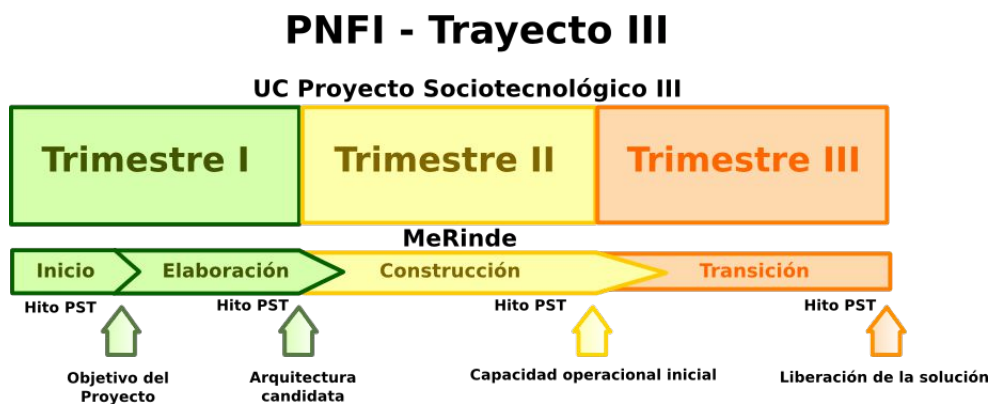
PNFI - Trayecto III

UC Proyecto Sociotecnológico III

Trimestre I

Trimestre II

Trimestre III

MeRinde

Inicio

Elaboración

Construcción

Transición

Hito PST

Hito PST

Hito PST

Hito PST

Objetivo del Proyecto

Arquitectura candidata

Capacidad operacional inicial

Liberación de la solución